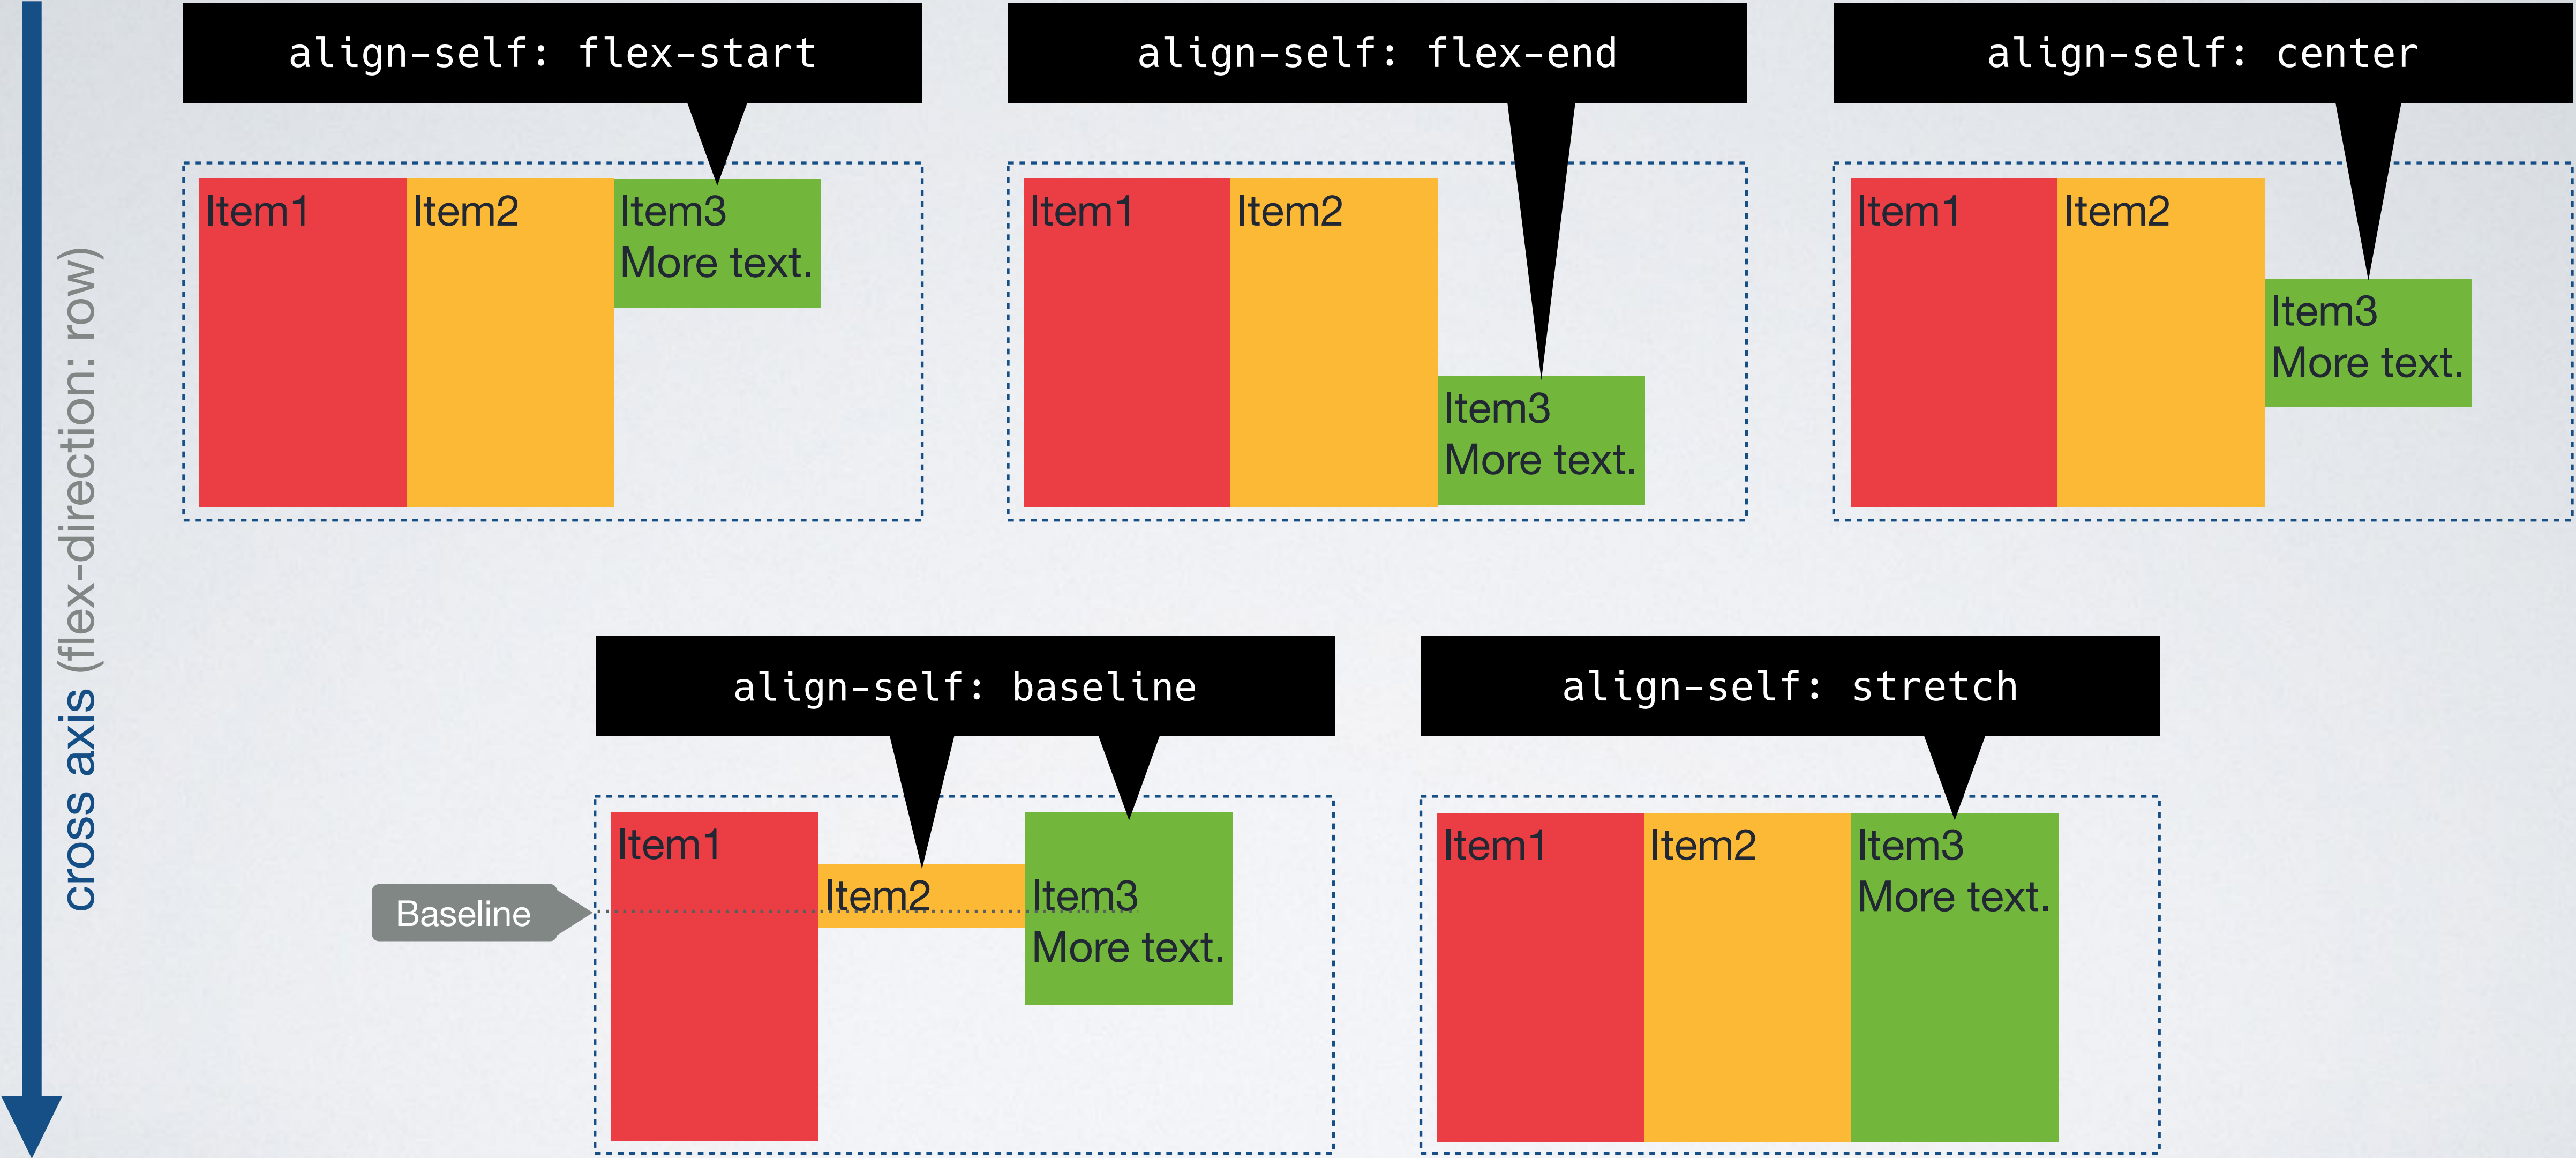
cross axis (flex-direction: row)

align-self: flex-start

Item1
Item2
Item3
More text.

align-self: flex-end

Item1
Item2
Item3
More text.

align-self: center

Item1
Item2
Item3
More text.

align-self: baseline

Baseline
Item1
Item2
Item3
More text.

align-self: stretch

Item1
Item2
Item3
More text.